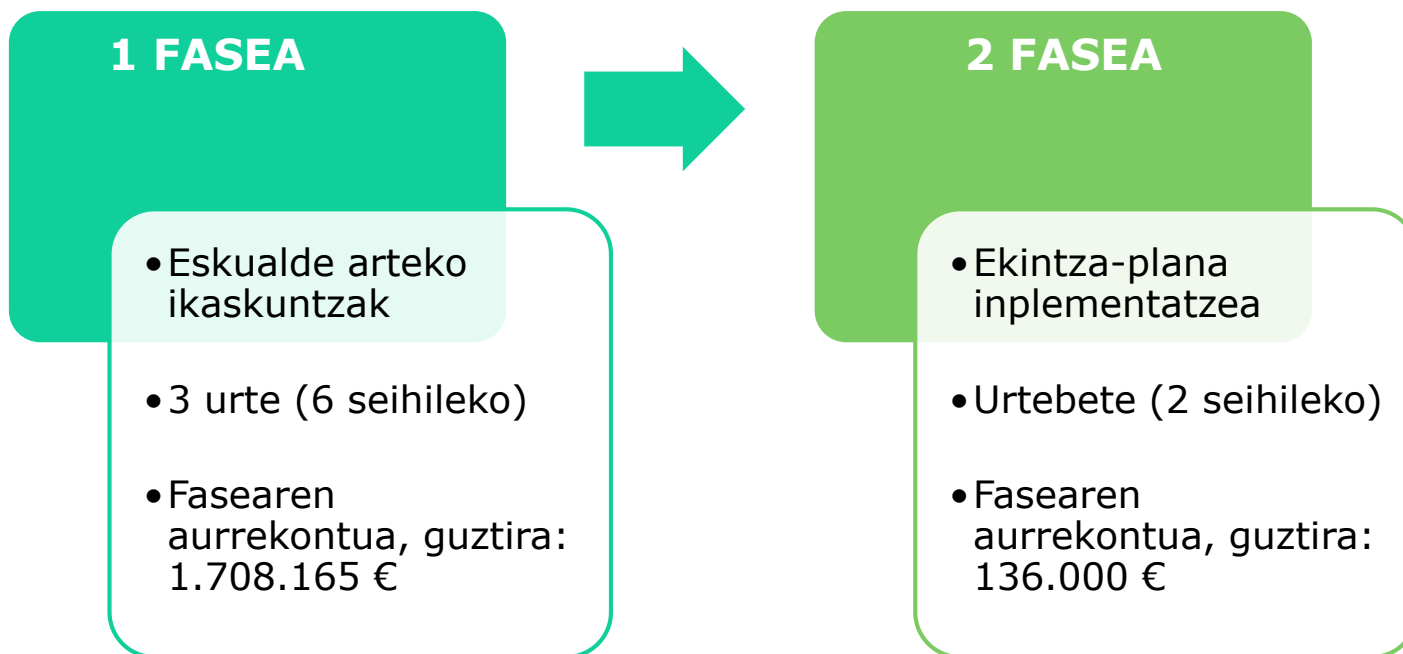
1 FASEA

• Eskualde arteko ikaskuntzak

• 3 urte (6 seihileko)

• Fasearen aurrekontua, guztira: 1.708.165 €

2 FASEA

• Ekintza-plana inplementatzea

• Urtebete (2 seihileko)

• Fasearen aurrekontua, guztira: 136.000 €